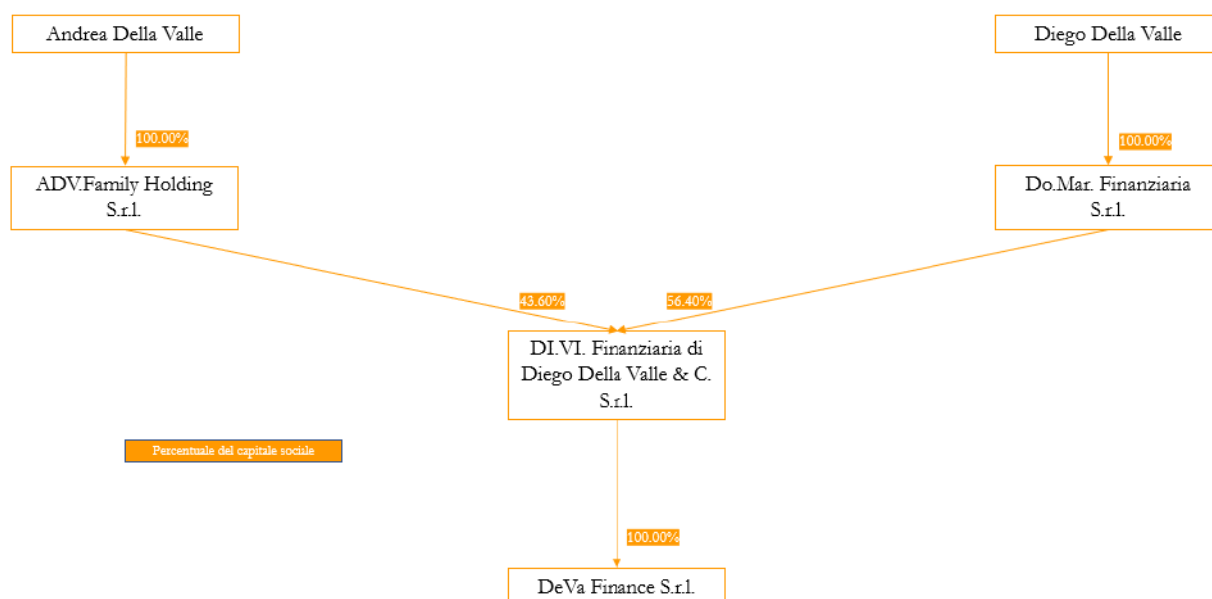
Andrea Della Valle

Diego Della Valle

100.00%

100.00%

ADV.Family Holding S.r.l.

Do.Mar. Finanziaria S.r.l.

43.60%

56.40%

DI.VI. Finanziaria di Diego Della Valle & C. S.r.l.

Percentuale del capitale sociale

100.00%

DeVa Finance S.r.l.